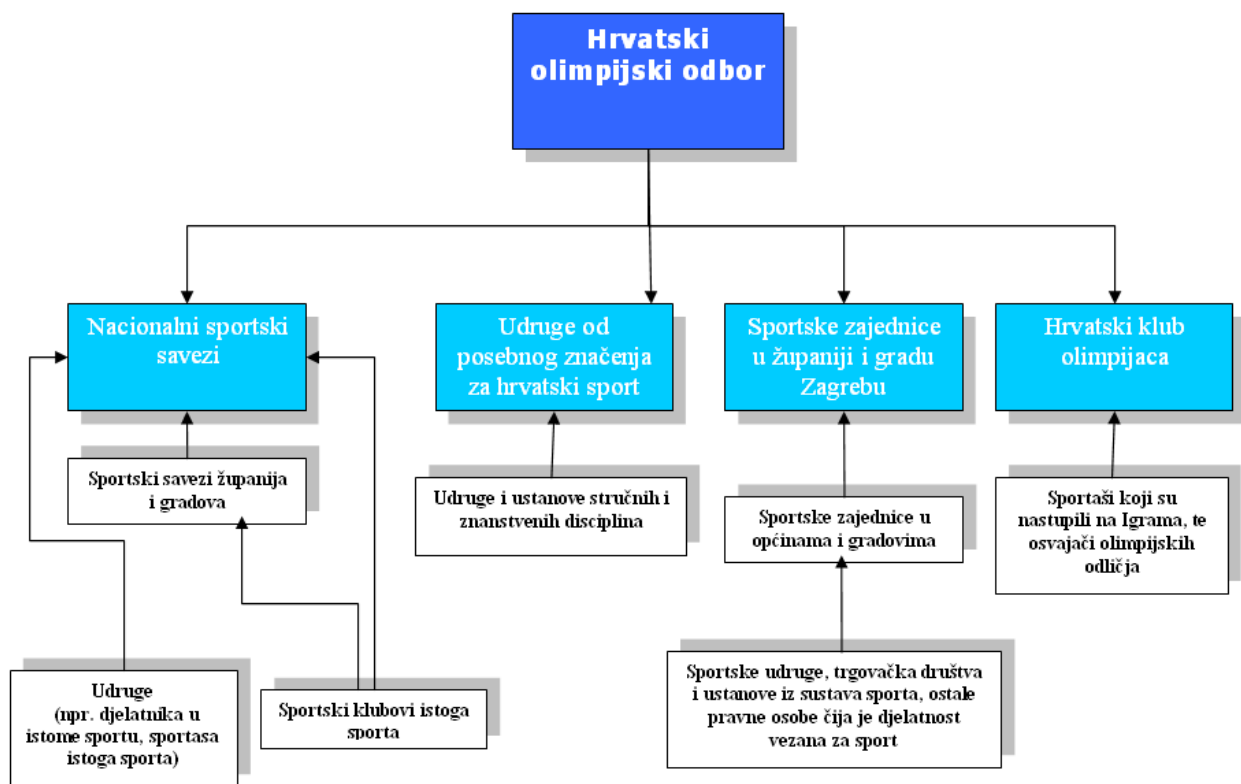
Hrvatski olimpijski odbor

Nacionalni sportski savezi

Udruge od posebnog značenja za hrvatski sport

Sportske zajednice u županiji i gradu Zagrebu

Hrvatski klub olimpijaca

Sportski savezi županija i gradova

Udruge i ustanove stručnih i znanstvenih disciplina

Sportske zajednice u općinama i gradovima

Sportaši koji su nastupili na Igrama, te osvajači olimpijskih odličja

Udruge (npr. djelatnika u istome sportu, sportasa istoga sporta)

Sportski klubovi istoga sporta

Sportske udruge, trgovačka društva i ustanove iz sustava sporta, ostale pravne osobe čija je djelatnost vezana za sport